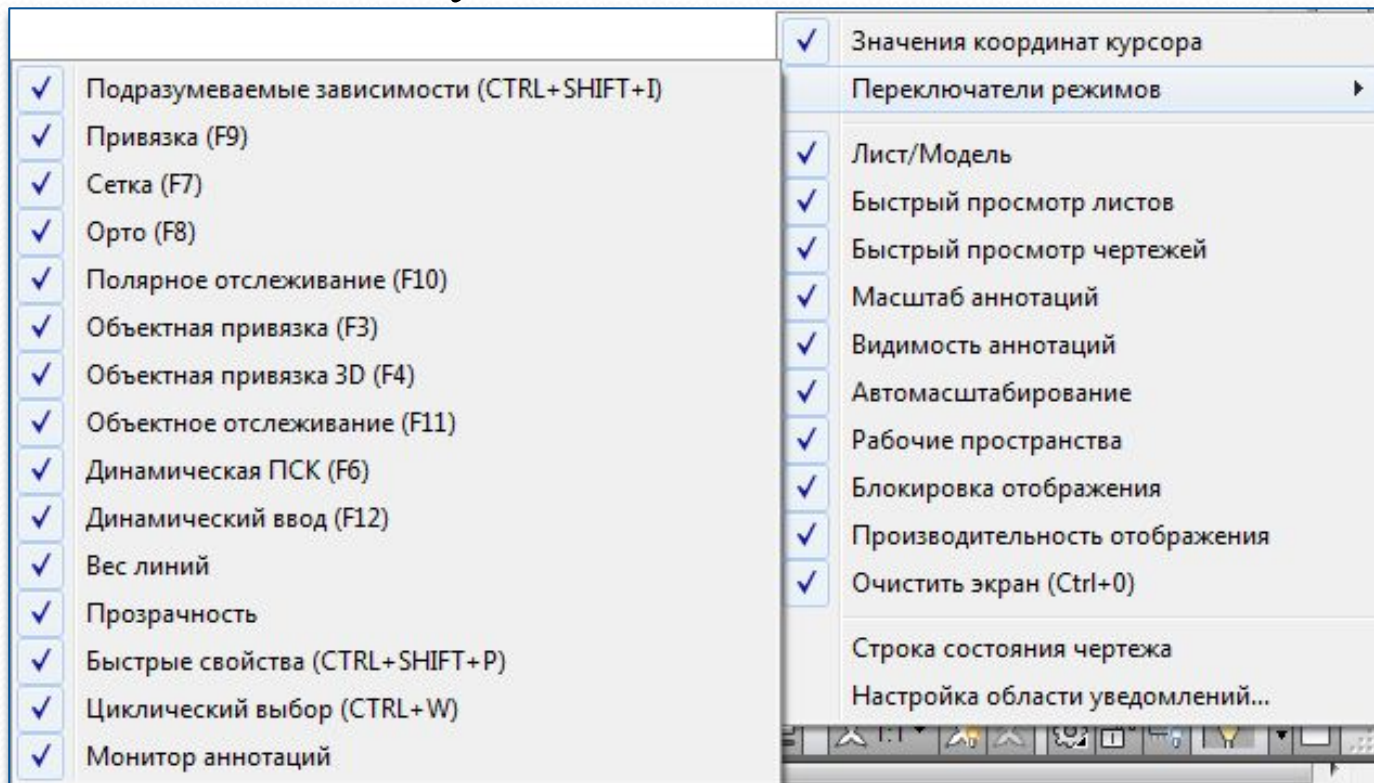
Значения координат курсора
Переключатели режимов
Лист/Модель
Быстрый просмотр листов
Быстрый просмотр чертежей
Масштаб аннотаций
Видимость аннотаций
Автомасштабирование
Рабочие пространства
Блокировка отображения
Производительность отображения
Очистить экран (Ctrl+0)
Строка состояния чертежа
Настройка области уведомлений...

Подразумеваемые зависимости (CTRL+SHIFT+I)
Привязка (F9)
Сетка (F7)
Орто (F8)
Полярное отслеживание (F10)
Объектная привязка (F3)
Объектная привязка 3D (F4)
Объектное отслеживание (F11)
Динамическая ПСК (F6)
Динамический ввод (F12)
Вес линий
Прозрачность
Быстрые свойства (CTRL+SHIFT+P)
Циклический выбор (CTRL+W)
Монитор аннотаций